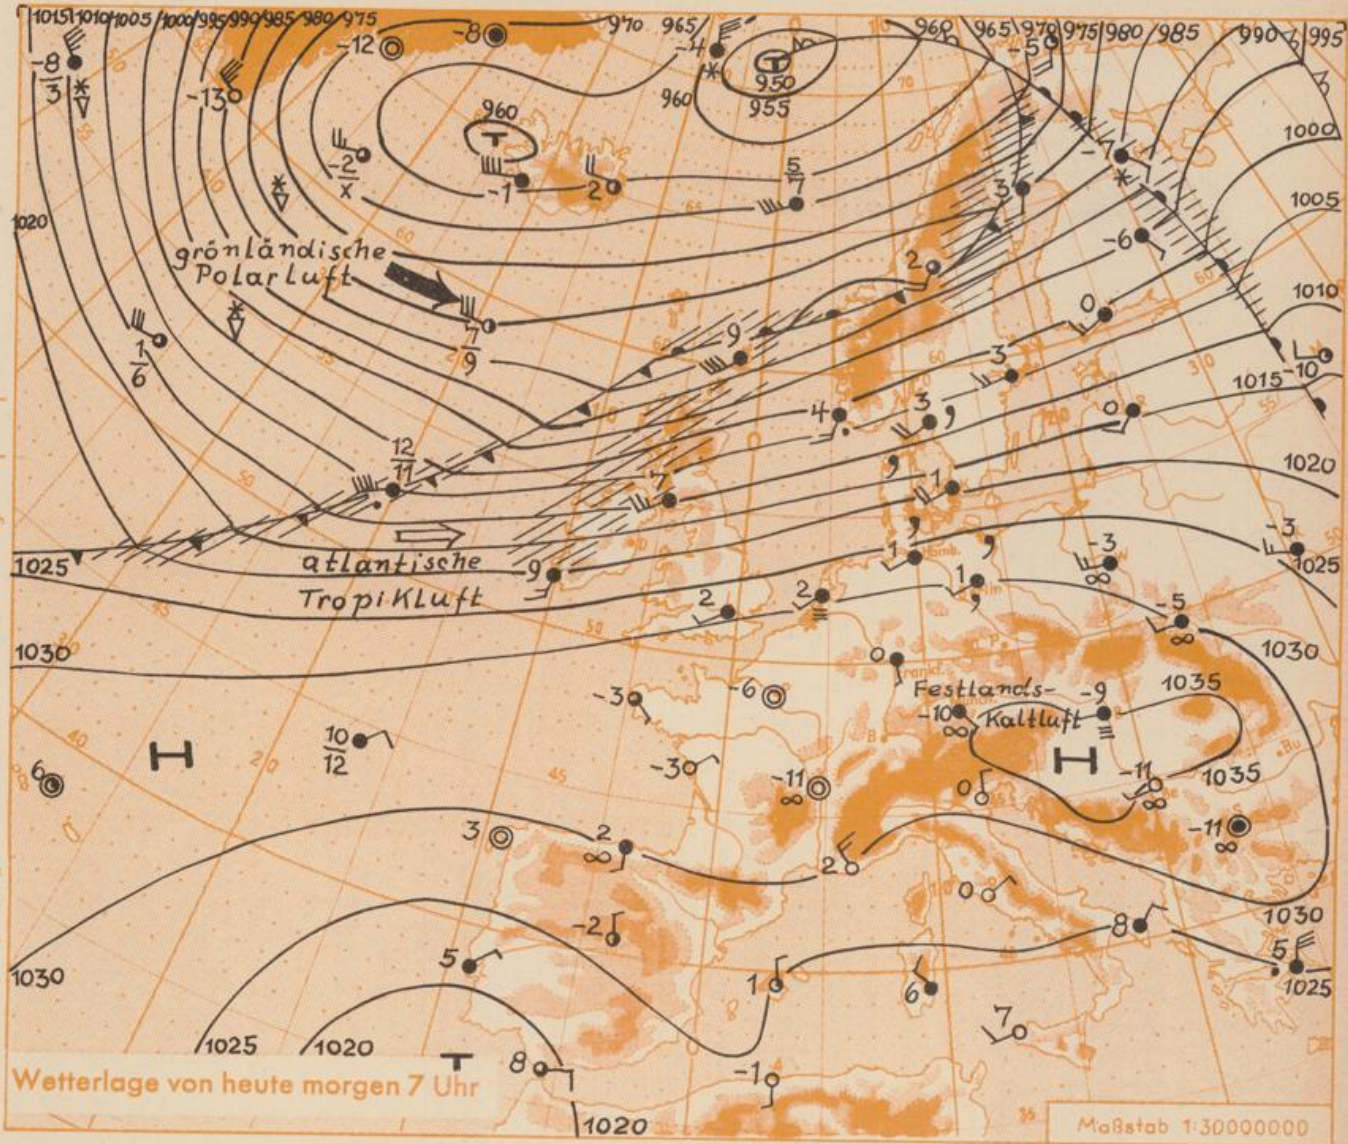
1015 1010 1005 1000 995 990 985 980 975 970 965 960 965 970 975 980 985 990 995

-8 $\frac{-}{3}$ -12 -8 -4 950 955 960 -5

-13 960 T T 1000

-2 x -1 2 $\frac{5}{7}$ -7 3

1020 grönländische Polarluft -6 1005

2 0 1010

$\frac{7}{9}$ 9 3 -10

$\frac{1}{6}$ 4 3 0 1015

$\frac{12}{11}$ 1 1020

7 -3 -3

1025 atlantische 9 1 1 1025

TropiKluft 2 2 -5

1030 0 1030

-3 -6 Festlands- -9 1035

$\frac{10}{12}$ -10 Kaltluft

6 H -3 -11 0 H -11 1035

3 2 2 -11

-2 0 0 1030

5 1 6 8 5

1030 7 1025

1025 1020 T 8 -1

1020

Wetterlage von heute morgen 7 Uhr

Maßstab 1:30000000